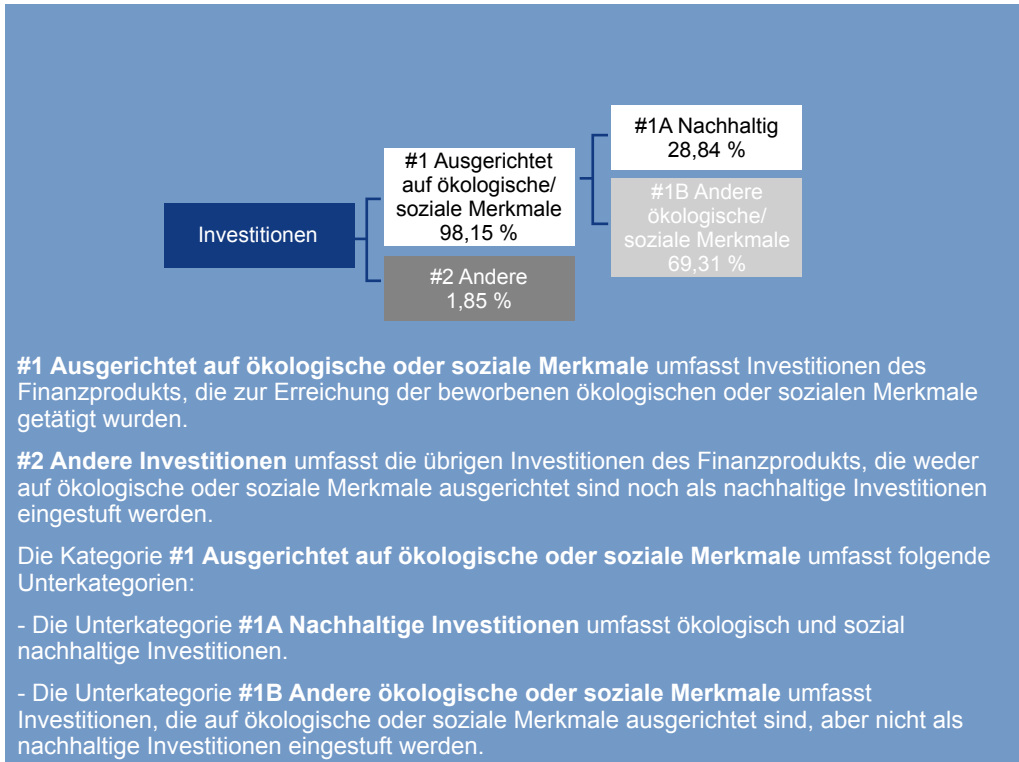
Investitionen

#1 Ausgerichtet auf ökologische/ soziale Merkmale 98,15 %

#2 Andere 1,85 %

#1A Nachhaltig 28,84 %

#1B Andere ökologische/ soziale Merkmale 69,31 %

**#1 Ausgerichtet auf ökologische oder soziale Merkmale** umfasst Investitionen des Finanzprodukts, die zur Erreichung der beworbenen ökologischen oder sozialen Merkmale getätigt wurden.

**#2 Andere Investitionen** umfasst die übrigen Investitionen des Finanzprodukts, die weder auf ökologische oder soziale Merkmale ausgerichtet sind noch als nachhaltige Investitionen eingestuft werden.

Die Kategorie **#1 Ausgerichtet auf ökologische oder soziale Merkmale** umfasst folgende Unterkategorien:

- Die Unterkategorie **#1A Nachhaltige Investitionen** umfasst ökologisch und sozial nachhaltige Investitionen.

- Die Unterkategorie **#1B Andere ökologische oder soziale Merkmale** umfasst Investitionen, die auf ökologische oder soziale Merkmale ausgerichtet sind, aber nicht als nachhaltige Investitionen eingestuft werden.